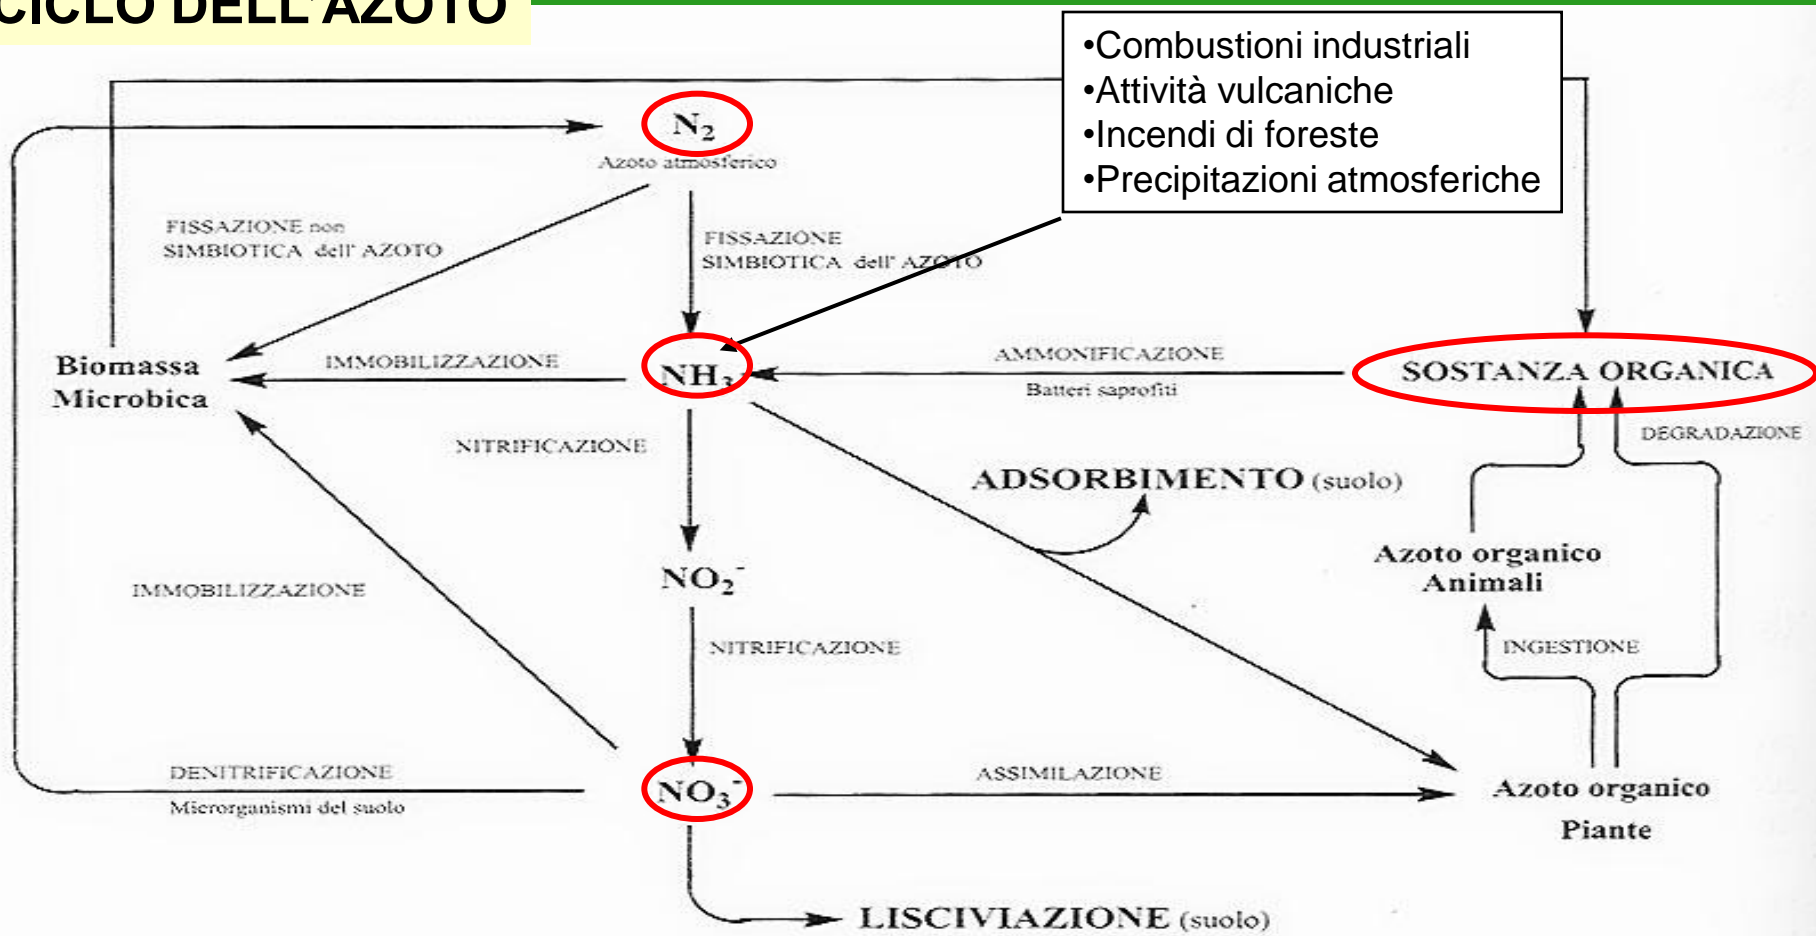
CICLO DELL'AZOTO

•Combustioni industriali
•Attività vulcaniche
•Incendi di foreste
•Precipitazioni atmosferiche

$N_2$
Azoto atmosferico

FISSAZIONE non SIMBIOTICA dell' AZOTO

FISSAZIONE SIMBIOTICA dell' AZOTO

Biomassa Microbica

IMMOBILIZZAZIONE

$NH_3$

AMMONIFICAZIONE
Batteri saprofiti

SOSTANZA ORGANICA

DEGRADAZIONE

NITRIFICAZIONE

ADSORBIMENTO (suolo)

Azoto organico Animali

$NO_2^-$

IMMOBILIZZAZIONE

NITRIFICAZIONE

INGESTIONE

DENITRIFICAZIONE
Microrganismi del suolo

$NO_3^-$

ASSIMILAZIONE

Azoto organico
Piante

LISCIVIAZIONE (suolo)